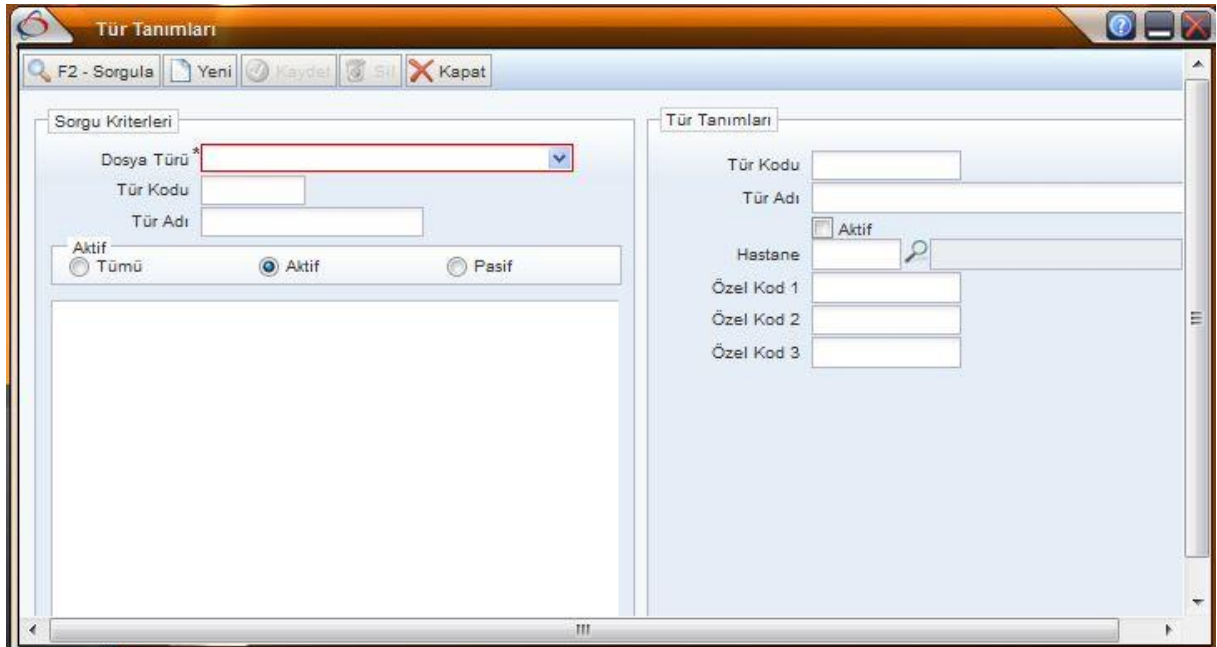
Tür Tanımları

F2 - Sorgula Yeni Kaydet Sil Kapat

Sorgu Kriterleri

Dosya Türü *

Tür Kodu

Tür Adı

Aktif

Tümü

Aktif

Pasif

Tür Tanımları

Tür Kodu

Tür Adı

Aktif

Hastane

Özel Kod 1

Özel Kod 2

Özel Kod 3